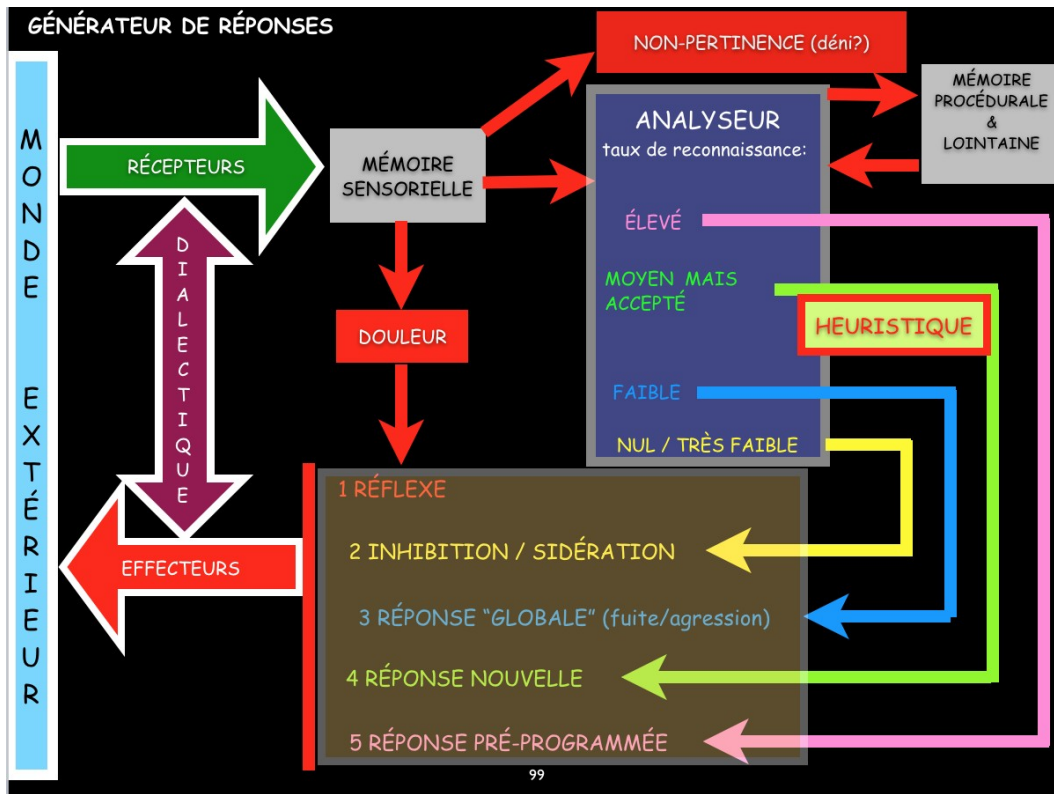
GÉNÉRATEUR DE RÉPONSES

MONDE EXTÉRIEUR

RÉCEPTEURS

DIALECTIQUE

EFFECTEURS

MÉMOIRE SENSORIELLE

NON-PERTINENCE (déni?)

MÉMOIRE PROCÉDURALE & LOINTAINE

ANALYSEUR
taux de reconnaissance:

ÉLEVÉ

MOYEN MAIS ACCEPTÉ

HEURISTIQUE

FAIBLE

NUL / TRÈS FAIBLE

DOULEUR

1 RÉFLEXE

2 INHIBITION / SIDÉRATION

3 RÉPONSE "GLOBALE" (fuite/agression)

4 RÉPONSE NOUVELLE

5 RÉPONSE PRÉ-PROGRAMMÉE

99